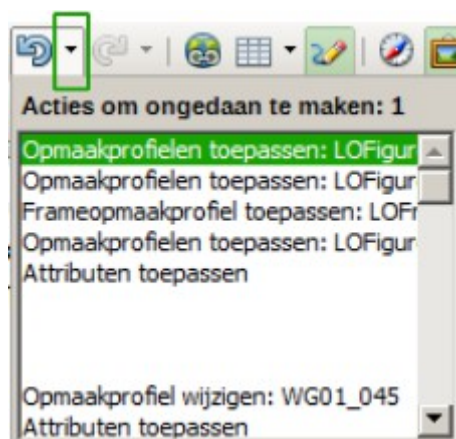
Acties om ongedaan te maken: 1

Opmaakprofielen toepassen: LOFigur
Opmaakprofielen toepassen: LOFigur
Frameopmaakprofiel toepassen: LOFr
Opmaakprofielen toepassen: LOFigur
Attributen toepassen

Opmaakprofiel wijzigen: WG01_045
Attributen toepassen